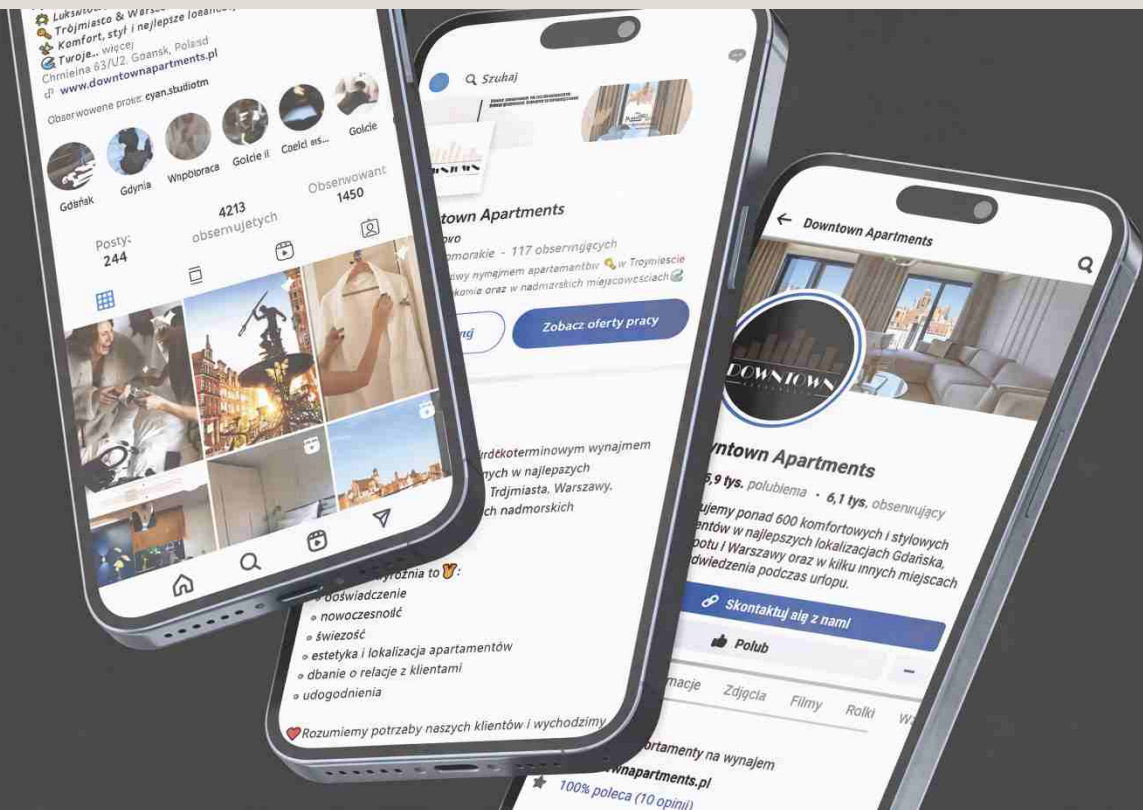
Luksusow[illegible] Warsz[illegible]
Trójmiasto & Warsz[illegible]
Komfort, styl i najlepsze lokalizacj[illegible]
Twoje... więcej
Chmielna 63/U2, Gdansk, Poland
www.downtownapartments.pl
Obserwowane przez: cyan.studiotm

Gdańsk
Gdynia
Współpraca
Goście ||
Goście ws...
Goście

Posty: 244
4213 obserwujących
Obserwowani: 1450

Szukaj

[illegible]town Apartments
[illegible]owo
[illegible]pomorakie · 117 obserwujących
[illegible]wy wynajmem apartamentów w Trojmiescie
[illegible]komie oraz w nadmorskich miejscowościach
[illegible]ną
Zobacz oferty pracy

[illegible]rótkoterminowym wynajmem
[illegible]ych w najlepszych
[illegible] Trójmiasta, Warszawy,
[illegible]ch nadmorskich
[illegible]yróżnia to:
doświadczenie
nowoczesność
świeżość
estetyka i lokalizacja apartamentów
dbanie o relacje z klientami
udogodnienia
Rozumiemy potrzeby naszych klientów i wychodzimy

Downtown Apartments
DOWNTOWN
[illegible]ntown Apartments
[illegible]5,9 tys. polubienia · 6,1 tys. obserwujący
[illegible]ujemy ponad 600 komfortowych i stylowych
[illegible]entów w najlepszych lokalizacjach Gdańska,
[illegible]potu i Warszawy oraz w kilku innych miejscach
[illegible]dwiedzenia podczas urlopu.
Skontaktuj się z nami
Polub
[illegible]macje Zdjęcia Filmy Rolki W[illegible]
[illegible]artamenty na wynajem
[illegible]wnapartments.pl
100% poleca (10 opinii)